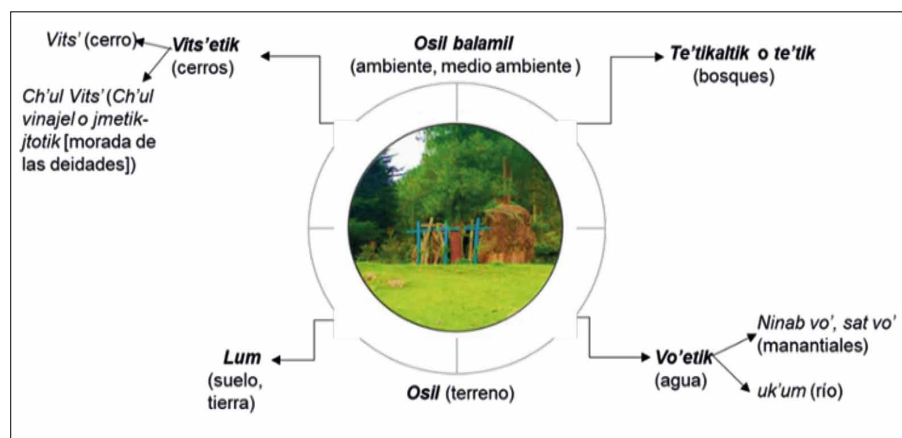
Vits' (cerro)

Vits'etik (cerros)

Ch'ul Vits' (Ch'ul vinajel o jmetik-jtotik [morada de las deidades])

Osil balamil (ambiente, medio ambiente )

Te'tikaltik o te'tik (bosques)

Lum (suelo, tierra)

Osil (terreno)

Vo'etik (agua)

Ninab vo', sat vo' (manantiales)

uk'um (río)